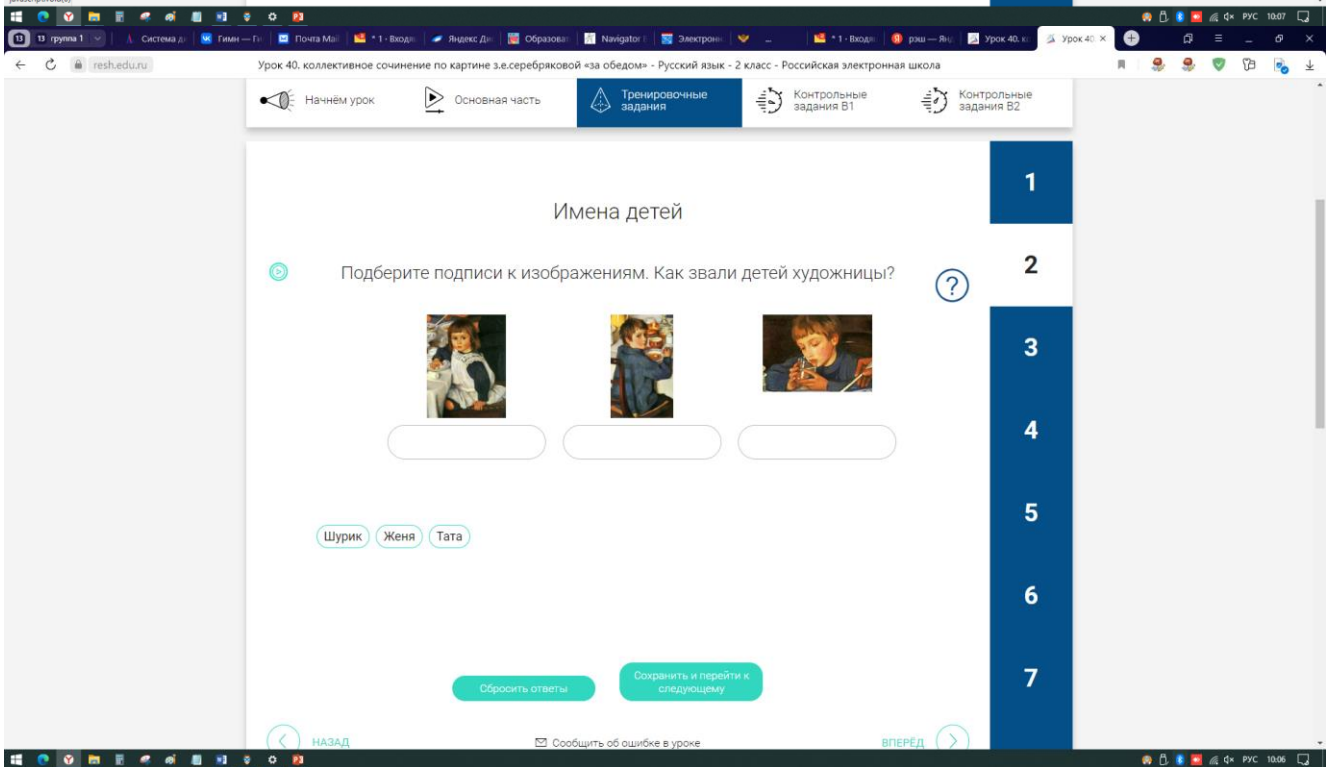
РУС 10:07

13 группа 1 | Система д | Гимн — Гі | Почта Mail | * 1 · Входя | Яндекс Ди | Образоват | Navigator | Электрон | * 1 · Входя | рэш — Янд | Урок 40. к | Урок 40. ×

resh.edu.ru

Урок 40. коллективное сочинение по картине з.е.серебряковой «за обедом» - Русский язык - 2 класс - Российская электронная школа

Начнём урок | Основная часть | Тренировочные задания | Контрольные задания В1 | Контрольные задания В2

1

Имена детей

2

Подберите подписи к изображениям. Как звали детей художницы?

?

3

4

5

Шурик Женя Тата

6

7

Сбросить ответы

Сохранить и перейти к следующему

НАЗАД

Сообщить об ошибке в уроке

ВПЕРЁД

РУС 10:06